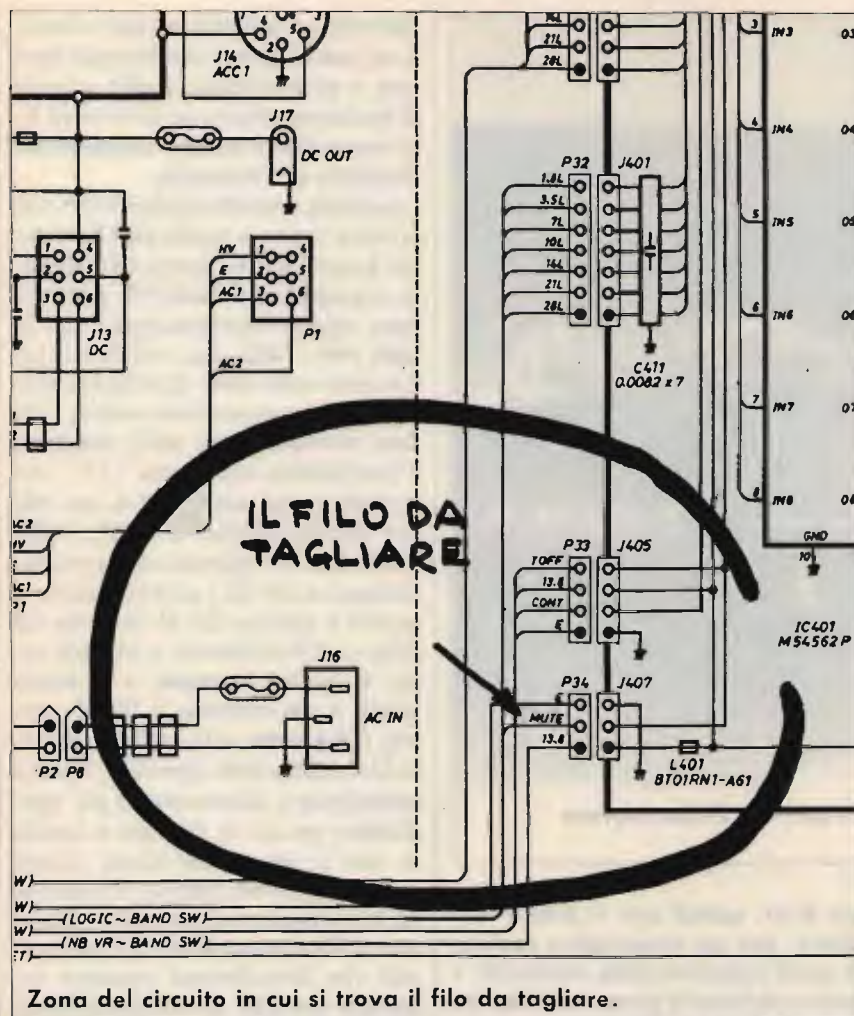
J14
ACC 1

J17
DC OUT

J13
DC

HV
E
AC1
P1

AC2

AC2
HV
E
AC1
P1

IL FILO DA
TAGLIARE

J16
AC IN

P2 P8

21L
28L

P32
J401
1.8L
3.5L
7L
10L
14L
21L
28L

C411
0.0082 x 7

P33
J405
TOFF
13.8
CONT
E

P34
J407
MUTE
13.8

L401
BT01RN1-A61

IN3
IN4
IN5
IN6
IN7
IN8
GND

IC401
M54562P

(LOGIC ~ BAND SW)
(NB VR ~ BAND SW)

Zona del circuito in cui si trova il filo da tagliare.